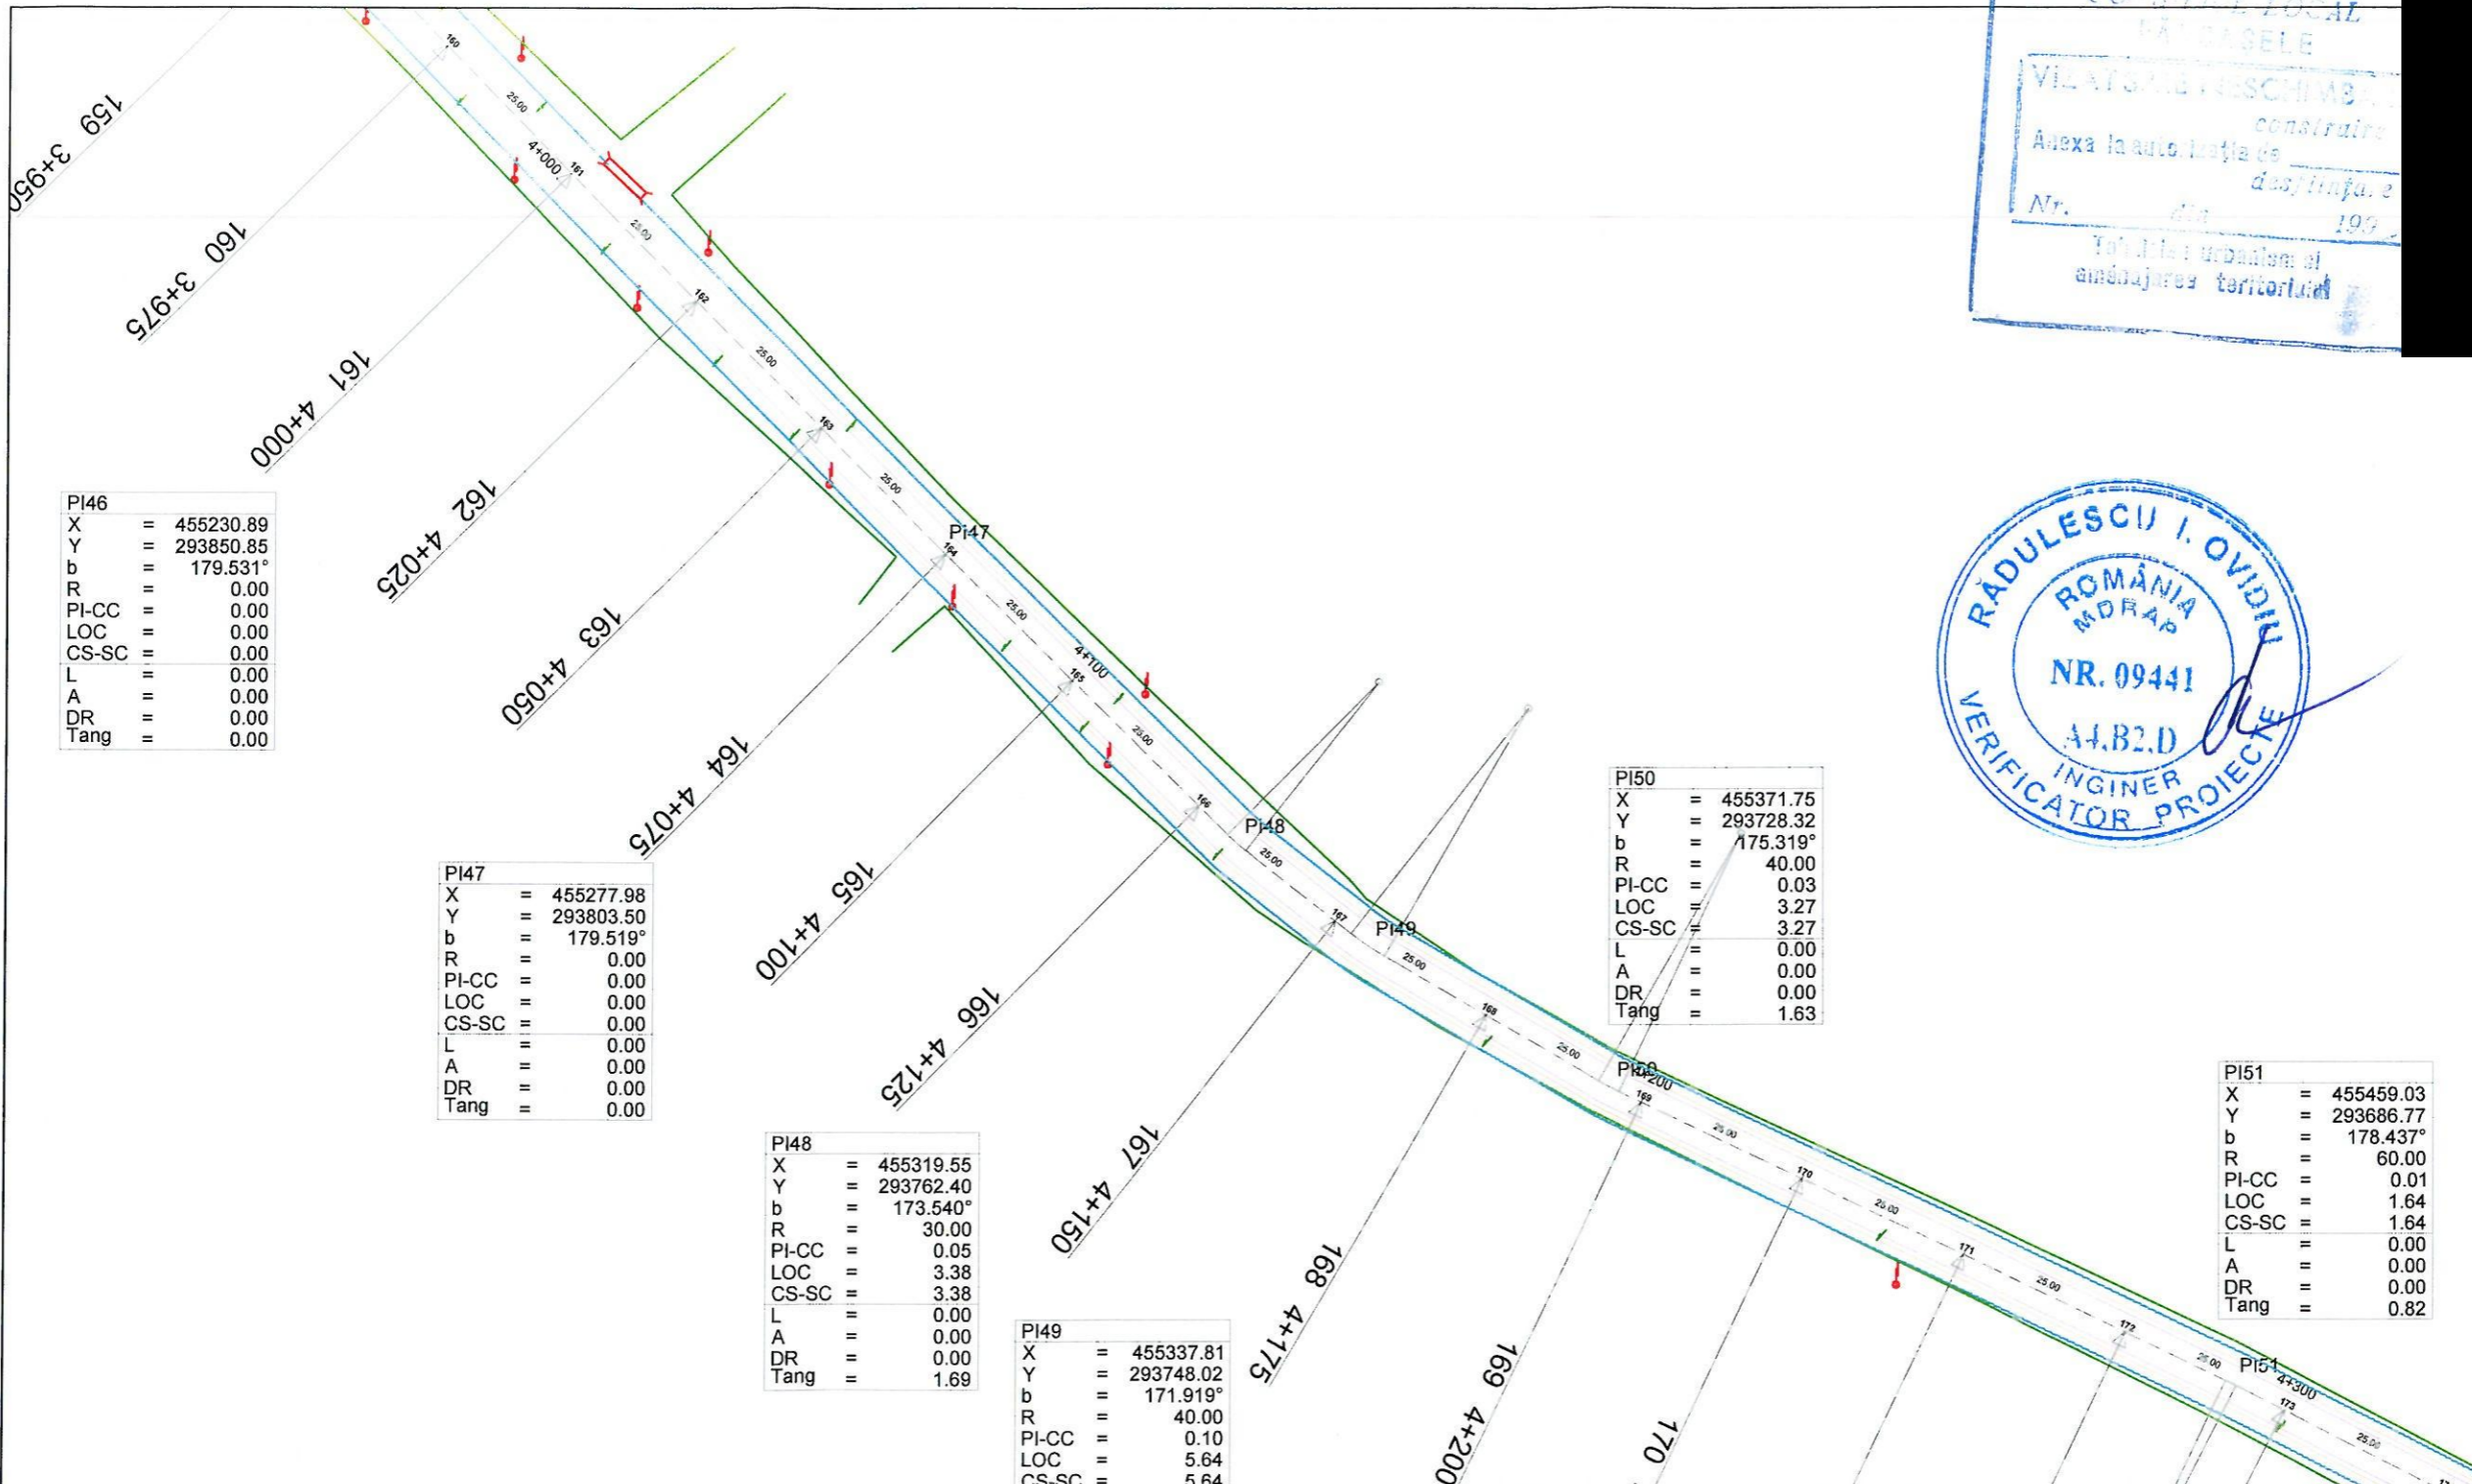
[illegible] LOCAL
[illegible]ASELE
VIZAT SPRE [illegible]SCHIMB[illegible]
construire
Anexa la autorizaţia de
desfiinţare
Nr. din 199
Arhitect urbanism şi amenajarea teritoriului

RĂDULESCU I. OVIDIU
ROMÂNIA
MDRAP
NR. 09441
A4,B2,D
INGINER
VERIFICATOR PROIECTE

159 3+950
160 3+975
161 4+000
162 4+025
163 4+050
164 4+075
165 4+100
166 4+125
167 4+150
168 4+175
169 4+200
170

160
25.00
4+000
161
25.00
162
25.00
163
25.00
PI47
164
25.00
4+100
165
25.00
166
PI48
25.00
167
PI49
25.00
168
25.00
PI50
4+200
169
25.00
170
25.00
171
25.00
172
25.00
PI51
4+300
173
25.00

PI46
| | | |
|---|---|---|
| X | = | 455230.89 |
| Y | = | 293850.85 |
| b | = | 179.531° |
| R | = | 0.00 |
| PI-CC | = | 0.00 |
| LOC | = | 0.00 |
| CS-SC | = | 0.00 |
| L | = | 0.00 |
| A | = | 0.00 |
| DR | = | 0.00 |
| Tang | = | 0.00 |

PI47
| | | |
|---|---|---|
| X | = | 455277.98 |
| Y | = | 293803.50 |
| b | = | 179.519° |
| R | = | 0.00 |
| PI-CC | = | 0.00 |
| LOC | = | 0.00 |
| CS-SC | = | 0.00 |
| L | = | 0.00 |
| A | = | 0.00 |
| DR | = | 0.00 |
| Tang | = | 0.00 |

PI48
| | | |
|---|---|---|
| X | = | 455319.55 |
| Y | = | 293762.40 |
| b | = | 173.540° |
| R | = | 30.00 |
| PI-CC | = | 0.05 |
| LOC | = | 3.38 |
| CS-SC | = | 3.38 |
| L | = | 0.00 |
| A | = | 0.00 |
| DR | = | 0.00 |
| Tang | = | 1.69 |

PI49
| | | |
|---|---|---|
| X | = | 455337.81 |
| Y | = | 293748.02 |
| b | = | 171.919° |
| R | = | 40.00 |
| PI-CC | = | 0.10 |
| LOC | = | 5.64 |
| CS-SC | = | 5.64 |

PI50
| | | |
|---|---|---|
| X | = | 455371.75 |
| Y | = | 293728.32 |
| b | = | 175.319° |
| R | = | 40.00 |
| PI-CC | = | 0.03 |
| LOC | = | 3.27 |
| CS-SC | = | 3.27 |
| L | = | 0.00 |
| A | = | 0.00 |
| DR | = | 0.00 |
| Tang | = | 1.63 |

PI51
| | | |
|---|---|---|
| X | = | 455459.03 |
| Y | = | 293686.77 |
| b | = | 178.437° |
| R | = | 60.00 |
| PI-CC | = | 0.01 |
| LOC | = | 1.64 |
| CS-SC | = | 1.64 |
| L | = | 0.00 |
| A | = | 0.00 |
| DR | = | 0.00 |
| Tang | = | 0.82 |